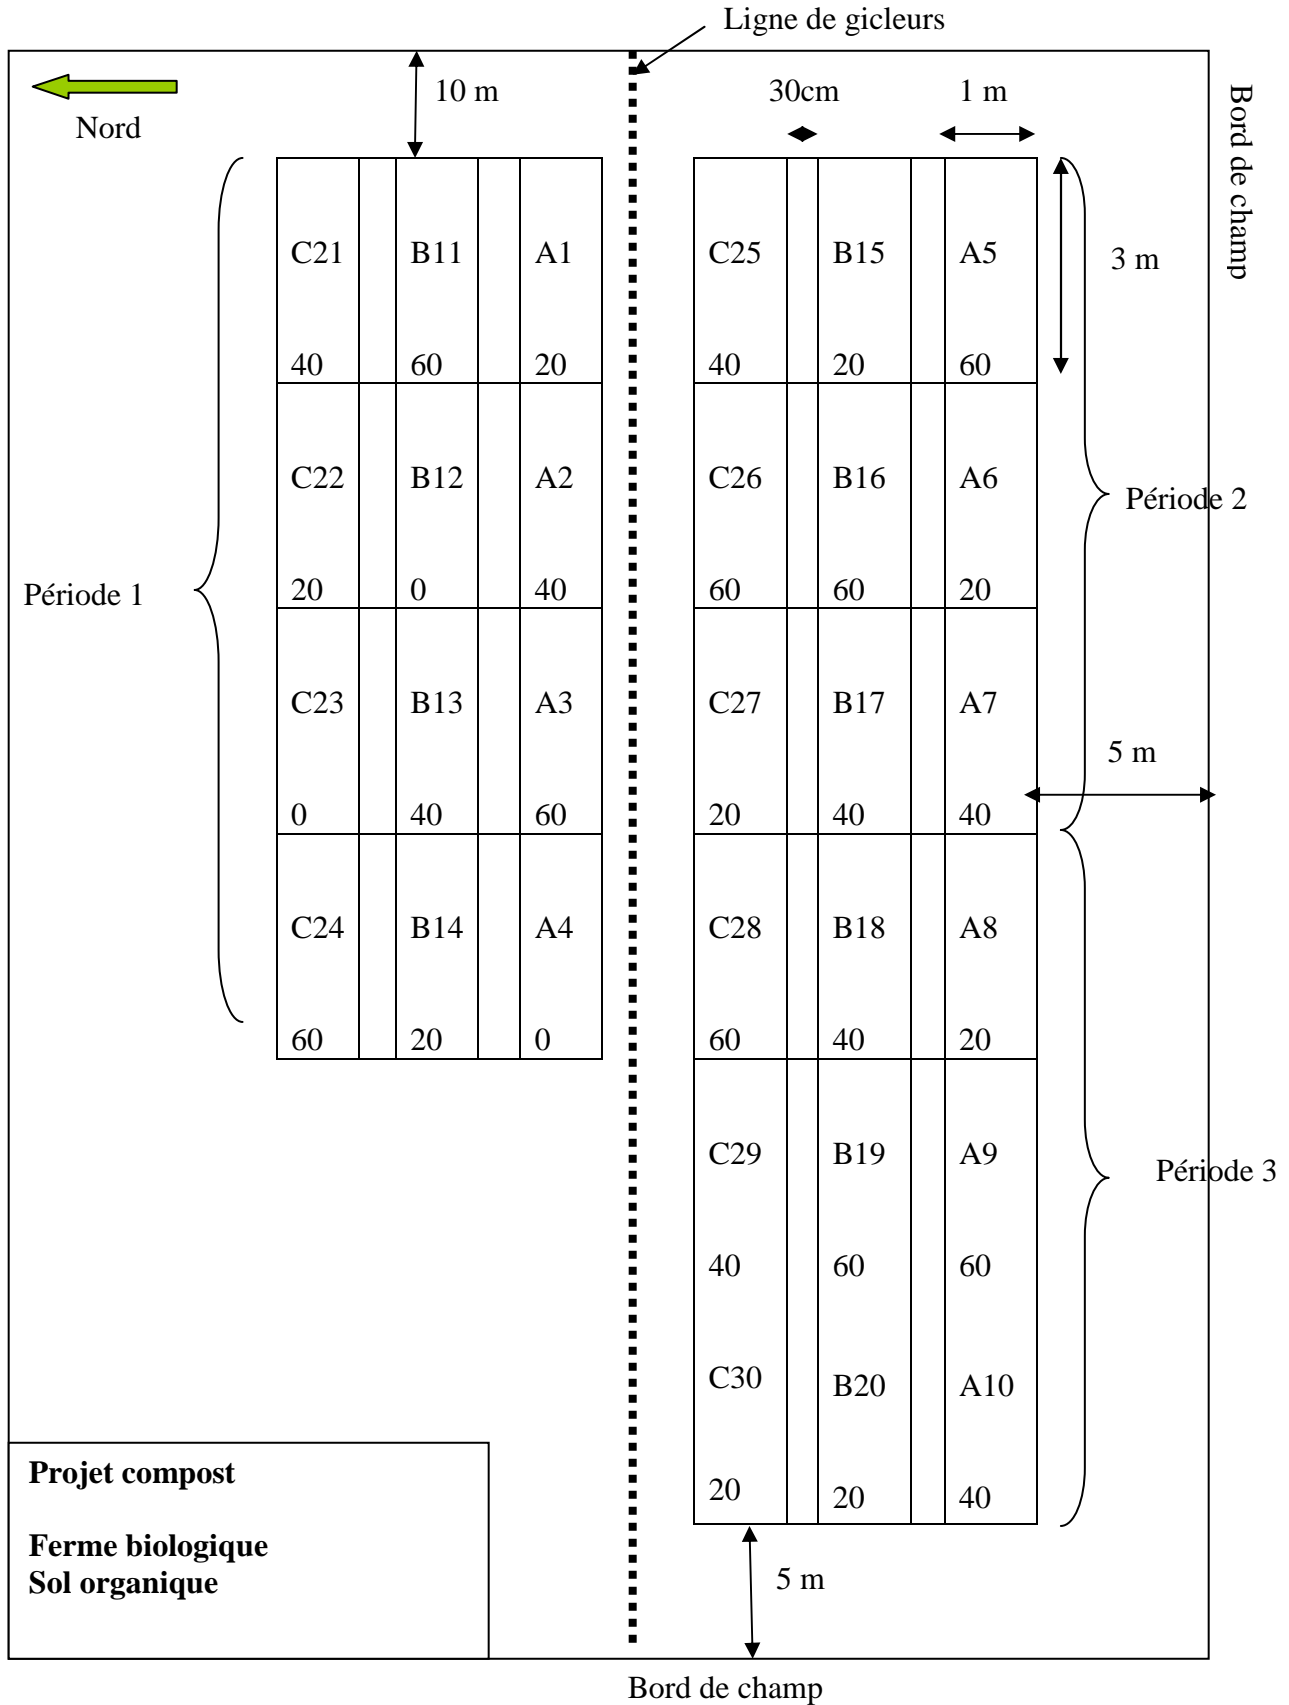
Ligne de gicleurs

Nord

10 m

30cm

1 m

Bord de champ

| C21 40 | | B11 60 | | A1 20 |
|---|---|---|---|---|
| C22 20 | | B12 0 | | A2 40 |
| C23 0 | | B13 40 | | A3 60 |
| C24 60 | | B14 20 | | A4 0 |

Période 1

| C25 40 | | B15 20 | | A5 60 |
|---|---|---|---|---|
| C26 60 | | B16 60 | | A6 20 |
| C27 20 | | B17 40 | | A7 40 |
| C28 60 | | B18 40 | | A8 20 |
| C29 40 C30 20 | | B19 60 B20 20 | | A9 60 A10 40 |

3 m

Période 2

5 m

Période 3

5 m

**Projet compost**

**Ferme biologique**
**Sol organique**

Bord de champ